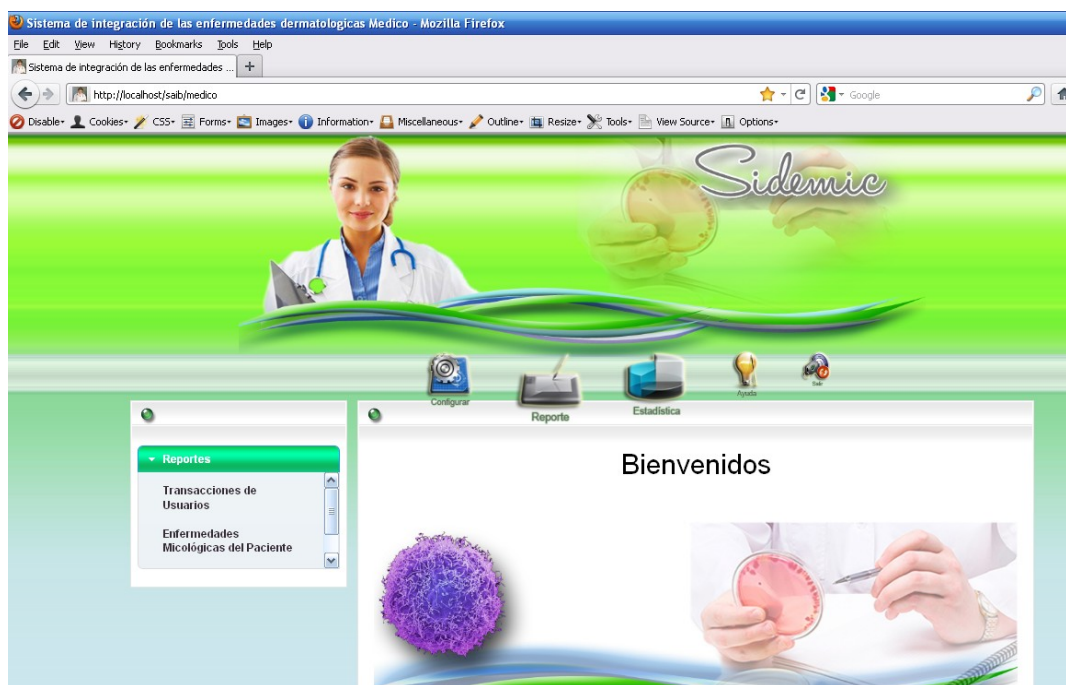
Sistema de integración de las enfermedades dermatologicas Medico - Mozilla Firefox

File Edit View History Bookmarks Tools Help

Sistema de integración de las enfermedades ...

http://localhost/saib/medico

Google

Disable Cookies CSS Forms Images Information Miscellaneous Outline Resize Tools View Source Options

Sidemic

Configurar Reporte Estadística Ayuda Salir

Reportes

Transacciones de Usuarios

Enfermedades Micológicas del Paciente

Bienvenidos